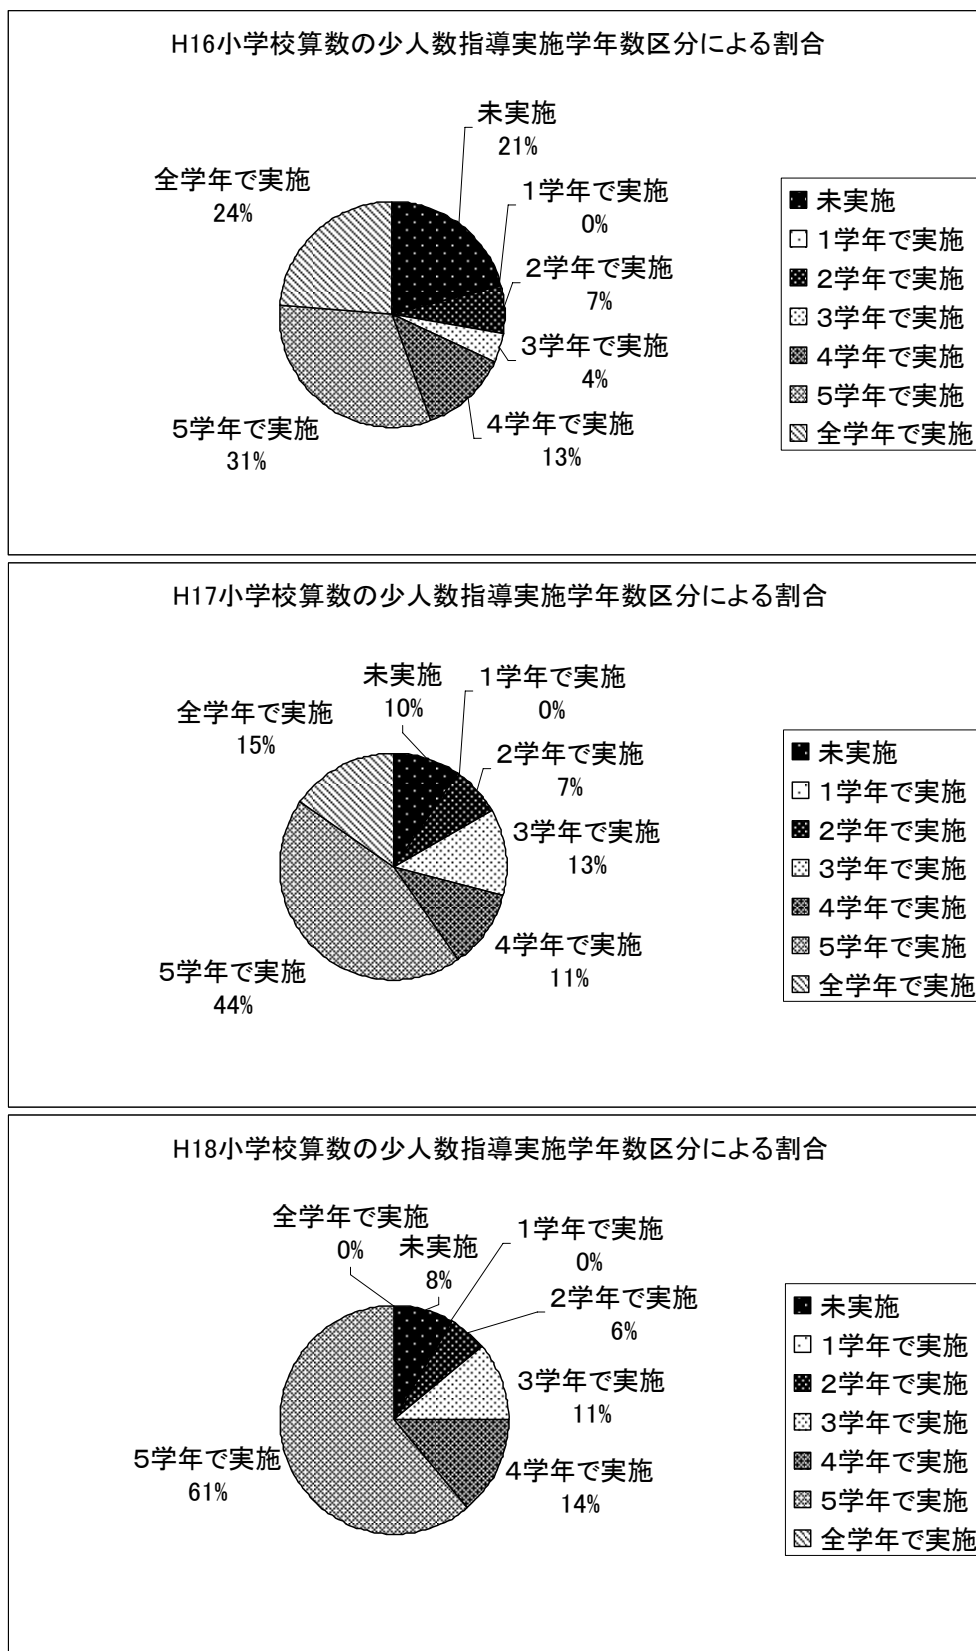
H16小学校算数の少人数指導実施学年数区分による割合

未実施
21%

1学年で実施
0%

2学年で実施
7%

3学年で実施
4%

4学年で実施
13%

5学年で実施
31%

全学年で実施
24%

未実施
1学年で実施
2学年で実施
3学年で実施
4学年で実施
5学年で実施
全学年で実施

H17小学校算数の少人数指導実施学年数区分による割合

未実施
10%

1学年で実施
0%

全学年で実施
15%

2学年で実施
7%

3学年で実施
13%

4学年で実施
11%

5学年で実施
44%

未実施
1学年で実施
2学年で実施
3学年で実施
4学年で実施
5学年で実施
全学年で実施

H18小学校算数の少人数指導実施学年数区分による割合

全学年で実施
0%

未実施
8%

1学年で実施
0%

2学年で実施
6%

3学年で実施
11%

4学年で実施
14%

5学年で実施
61%

未実施
1学年で実施
2学年で実施
3学年で実施
4学年で実施
5学年で実施
全学年で実施